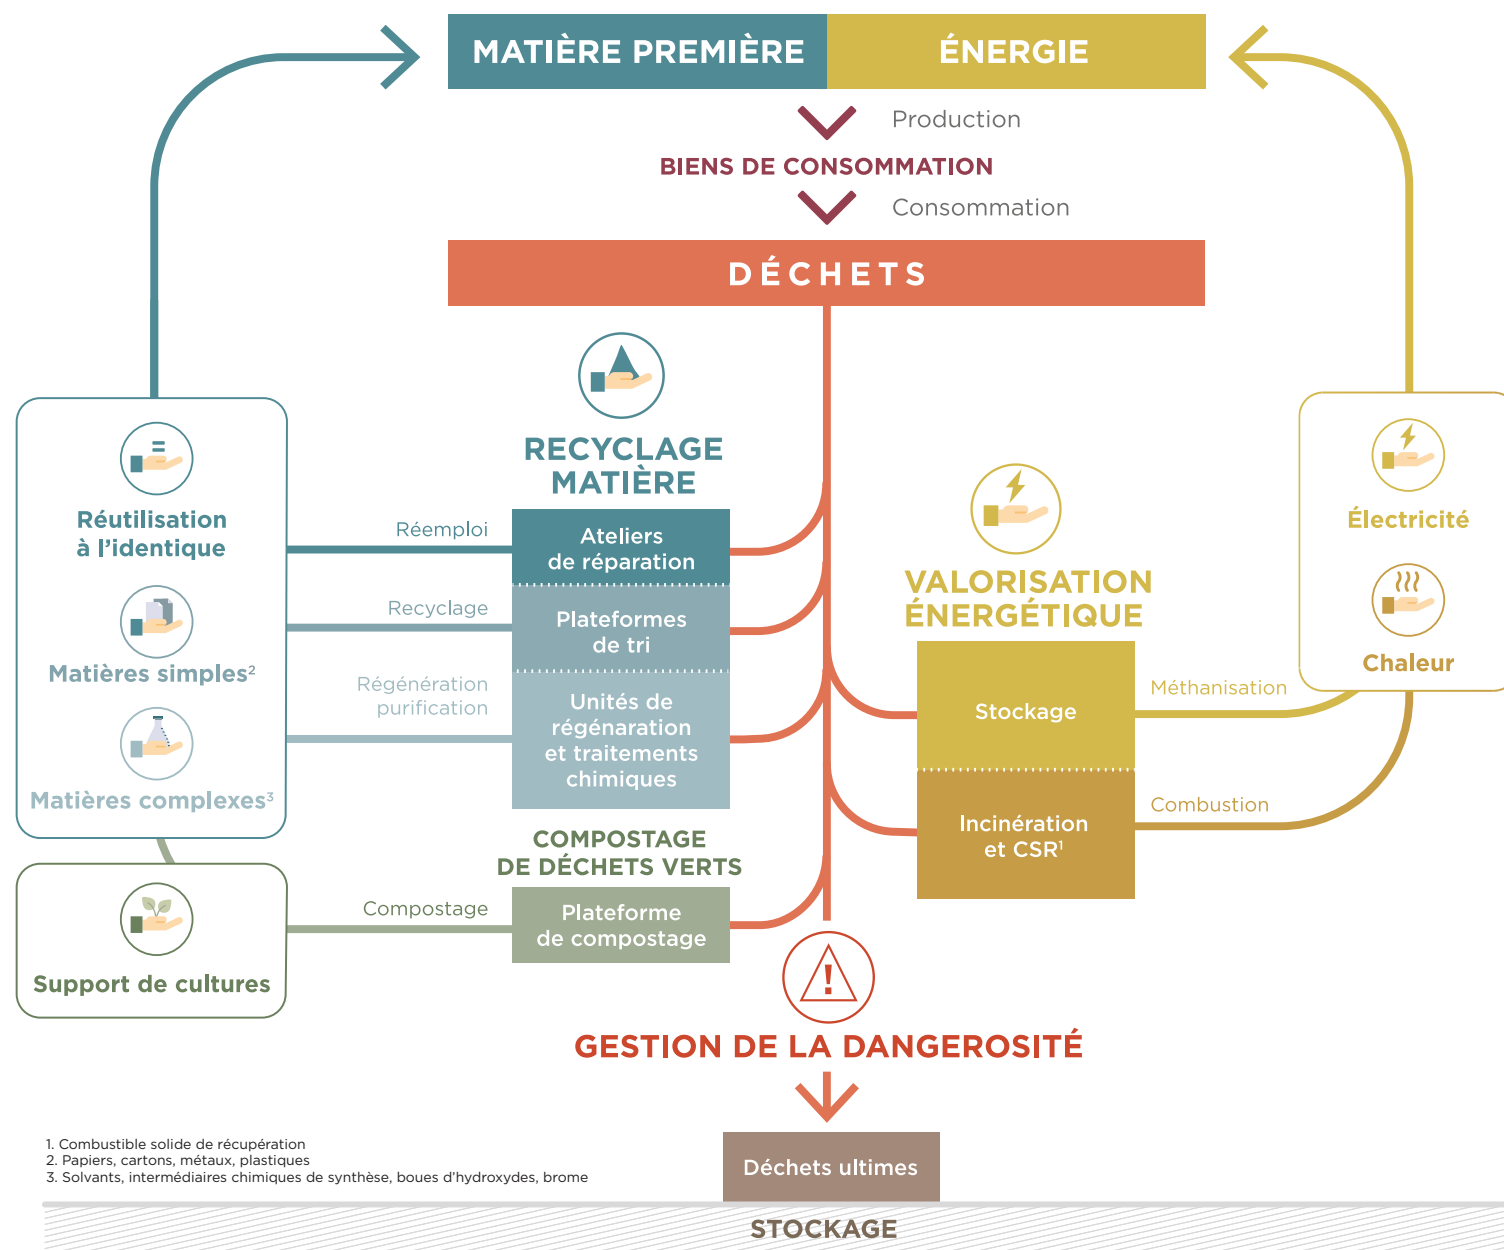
MATIÈRE PREMIÈRE

ÉNERGIE

Production

BIENS DE CONSOMMATION

Consommation

DÉCHETS

RECYCLAGE MATIÈRE

Réutilisation à l'identique

Matières simples$^2$

Matières complexes$^3$

Réemploi

Ateliers de réparation

Recyclage

Plateformes de tri

Régénération purification

Unités de régénaration et traitements chimiques

COMPOSTAGE DE DÉCHETS VERTS

Support de cultures

Compostage

Plateforme de compostage

VALORISATION ÉNERGÉTIQUE

Électricité

Chaleur

Méthanisation

Stockage

Combustion

Incinération et CSR$^1$

GESTION DE LA DANGEROSITÉ

1. Combustible solide de récupération
2. Papiers, cartons, métaux, plastiques
3. Solvants, intermédiaires chimiques de synthèse, boues d'hydroxydes, brome

Déchets ultimes

STOCKAGE